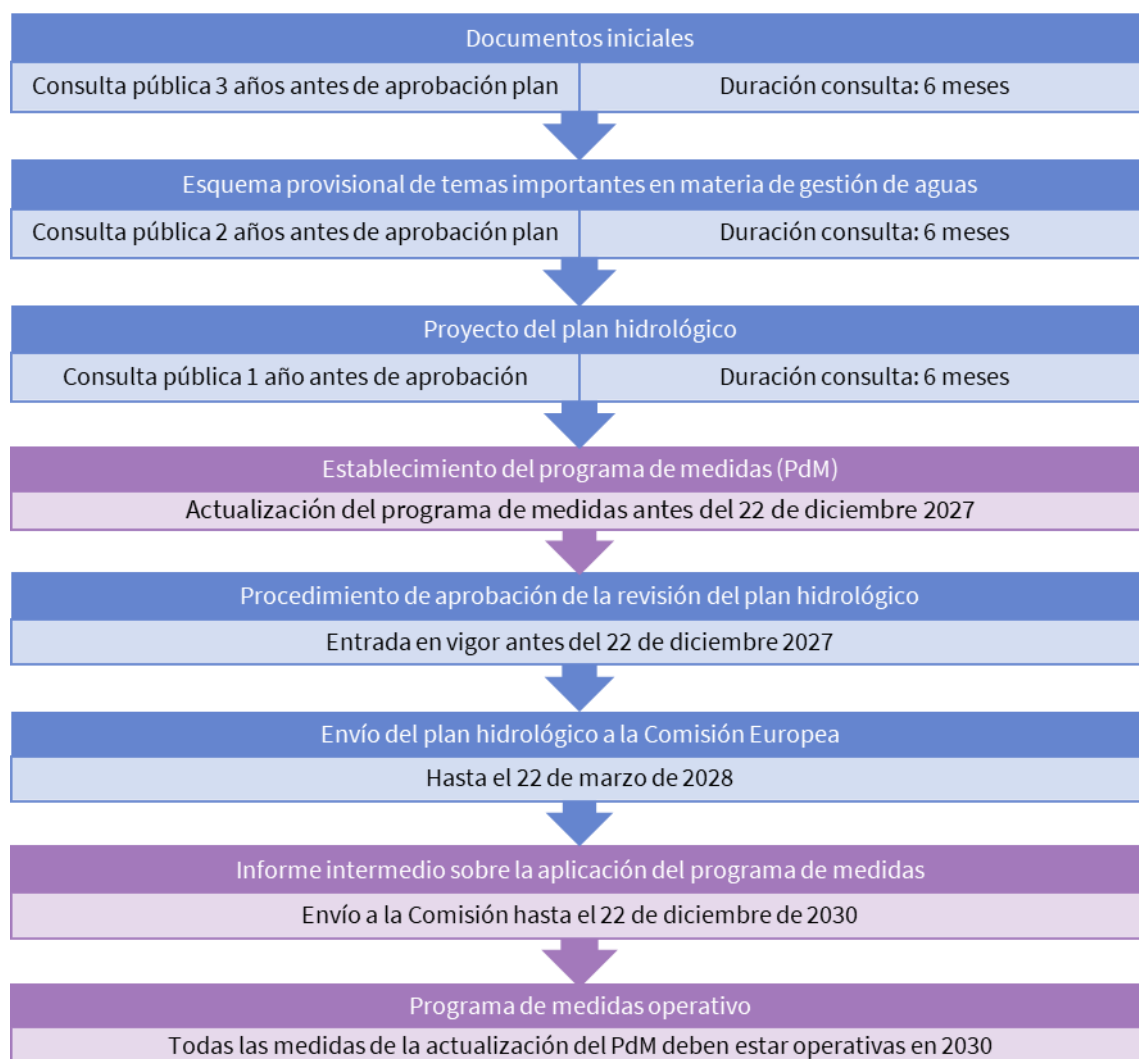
Documentos iniciales

Consulta pública 3 años antes de aprobación plan

Duración consulta: 6 meses

Esquema provisional de temas importantes en materia de gestión de aguas

Consulta pública 2 años antes de aprobación plan

Duración consulta: 6 meses

Proyecto del plan hidrológico

Consulta pública 1 año antes de aprobación

Duración consulta: 6 meses

Establecimiento del programa de medidas (PdM)

Actualización del programa de medidas antes del 22 de diciembre 2027

Procedimiento de aprobación de la revisión del plan hidrológico

Entrada en vigor antes del 22 de diciembre 2027

Envío del plan hidrológico a la Comisión Europea

Hasta el 22 de marzo de 2028

Informe intermedio sobre la aplicación del programa de medidas

Envío a la Comisión hasta el 22 de diciembre de 2030

Programa de medidas operativo

Todas las medidas de la actualización del PdM deben estar operativas en 2030